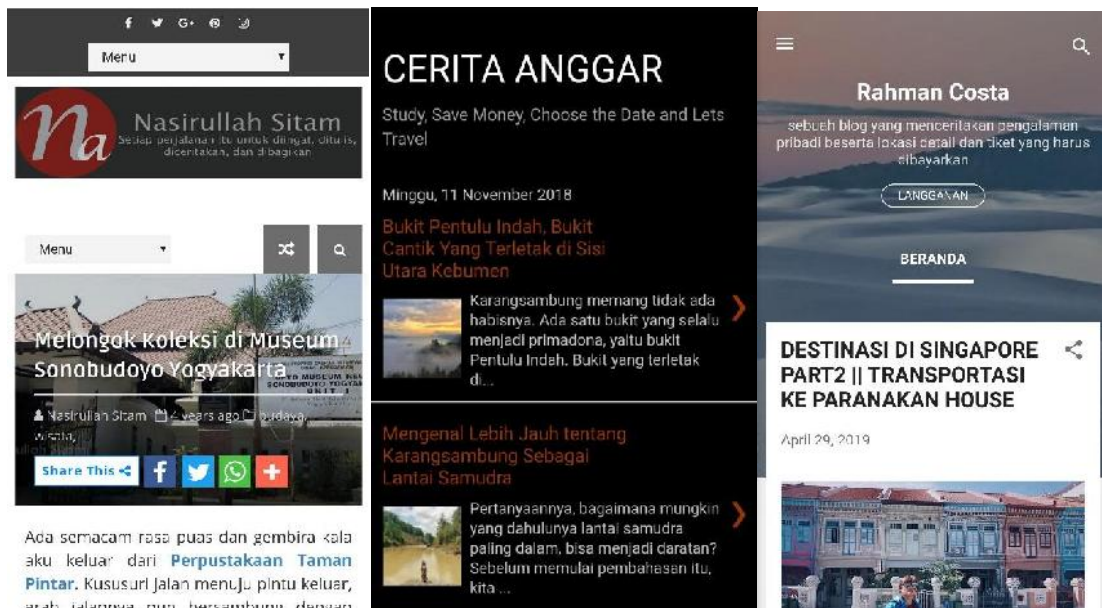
Menu

Na Nasirullah Sitam
Setiap perjalanan itu untuk diingat, ditulis, diceritakan, dan dibagikan

Menu

Melongok Koleksi di Museum Sonobudoyo Yogyakarta

Nasirullah Sitam 4 years ago budaya, wisata,

Share This

Ada semacam rasa puas dan gembira kala aku keluar dari Perpustakaan Taman Pintar. Kususuri jalan menuju pintu keluar, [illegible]

CERITA ANGGAR

Study, Save Money, Choose the Date and Lets Travel

Minggu, 11 November 2018

Bukit Pentulu Indah, Bukit Cantik Yang Terletak di Sisi Utara Kebumen

Karangsambung memang tidak ada habisnya. Ada satu bukit yang selalu menjadi primadona, yaitu bukit Pentulu Indah. Bukit yang terletak di...

Mengenal Lebih Jauh tentang Karangsambung Sebagai Lantai Samudra

Pertanyaannya, bagaimana mungkin yang dahulunya lantai samudra paling dalam, bisa menjadi daratan? Sebelum memulai pembahasan itu, kita ...

Rahman Costa

sebuah blog yang menceritakan pengalaman pribadi beserta lokasi detail dan tiket yang harus dibayarkan

LANGGANAN

BERANDA

DESTINASI DI SINGAPORE PART2 || TRANSPORTASI KE PARANAKAN HOUSE

April 29, 2019